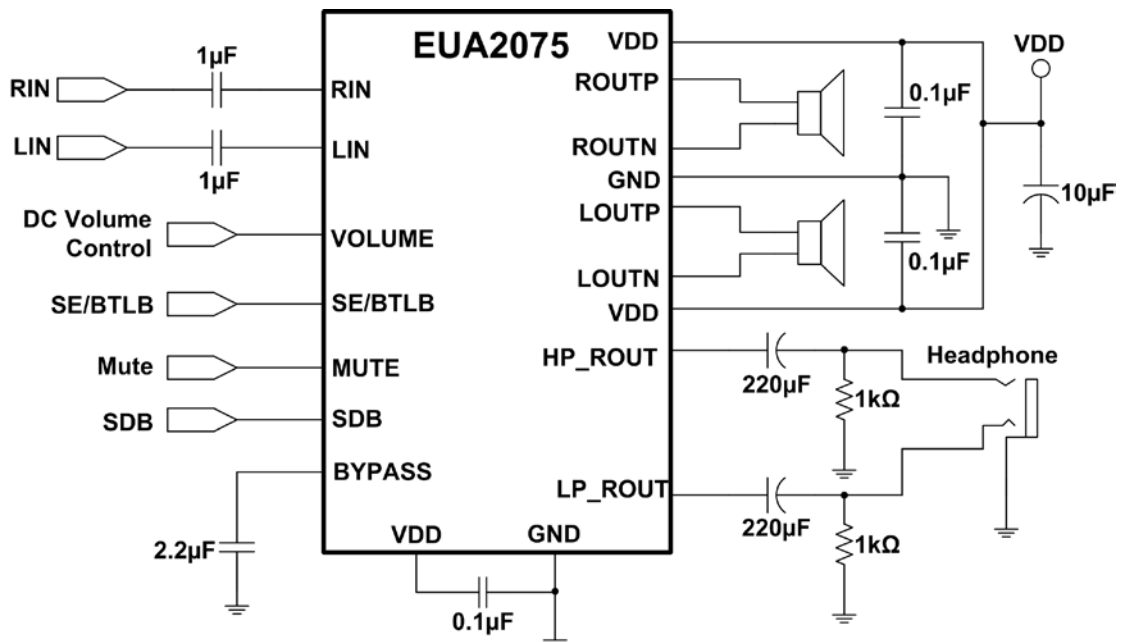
EUA2075

RIN
1μF
RIN
LIN
1μF
LIN
DC Volume Control
VOLUME
SE/BTLB
SE/BTLB
Mute
MUTE
SDB
SDB
BYPASS
2.2μF
VDD
GND
0.1μF

VDD
ROUTP
ROUTN
GND
LOUTP
LOUTN
VDD
HP_ROUT
LP_ROUT

0.1μF
0.1μF
VDD
10μF
220μF
1kΩ
Headphone
220μF
1kΩ